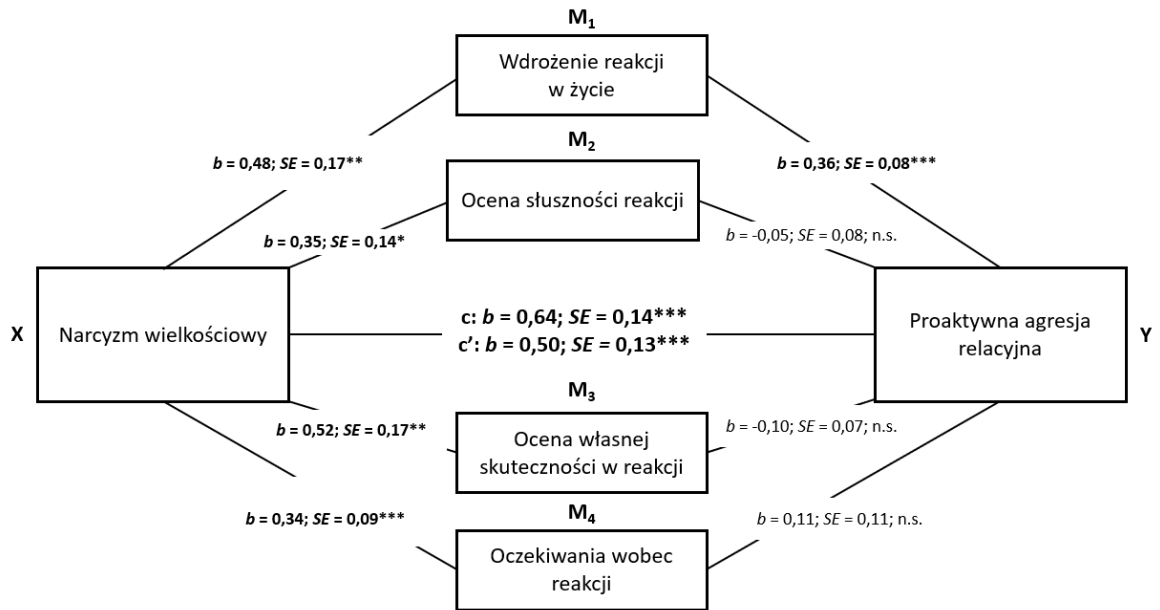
$M_1$

Wdrożenie reakcji w życie

*b* = 0,48; *SE* = 0,17**

*b* = 0,36; *SE* = 0,08***

$M_2$

Ocena słuszności reakcji

*b* = 0,35; *SE* = 0,14*

*b* = -0,05; *SE* = 0,08; n.s.

X

Narcyzm wielkościowy

c: *b* = 0,64; *SE* = 0,14***
c': *b* = 0,50; *SE* = 0,13***

Proaktywna agresja relacyjna

Y

$M_3$

*b* = 0,52; *SE* = 0,17**

Ocena własnej skuteczności w reakcji

*b* = -0,10; *SE* = 0,07; n.s.

*b* = 0,34; *SE* = 0,09***

$M_4$

*b* = 0,11; *SE* = 0,11; n.s.

Oczekiwania wobec reakcji